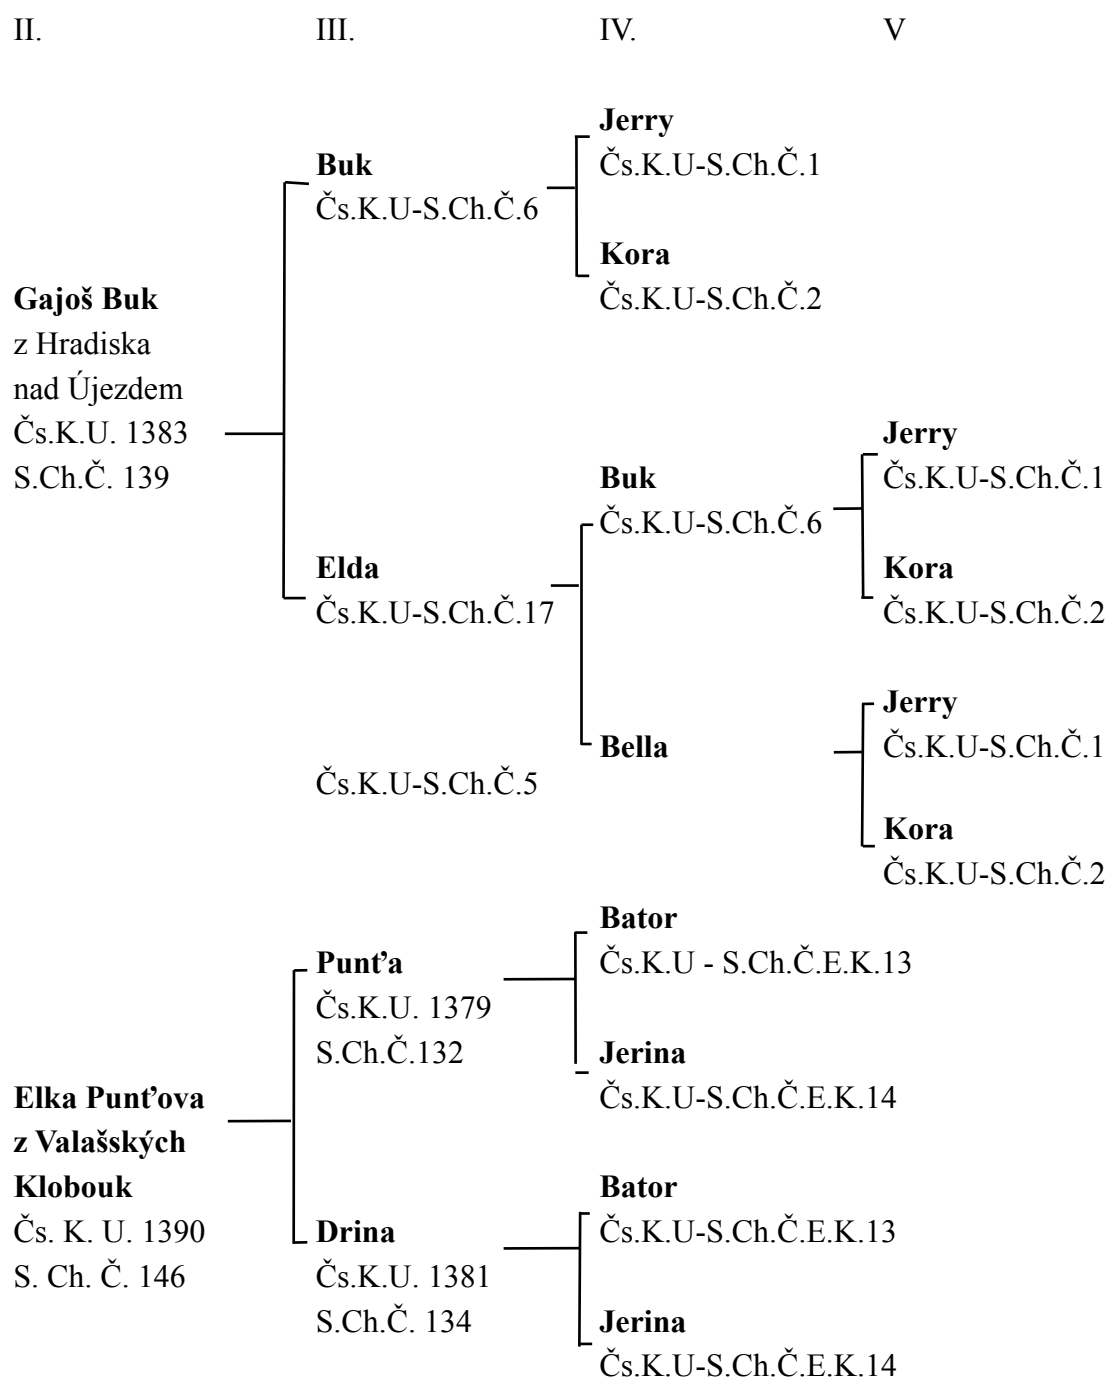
II. III. IV. V

**Jerry**
Čs.K.U-S.Ch.Č.1

**Buk**
Čs.K.U-S.Ch.Č.6

**Kora**
Čs.K.U-S.Ch.Č.2

**Gajoš Buk**
z Hradiska
nad Újezdem
Čs.K.U. 1383
S.Ch.Č. 139

**Jerry**
Čs.K.U-S.Ch.Č.1

**Buk**
Čs.K.U-S.Ch.Č.6

**Elda**
Čs.K.U-S.Ch.Č.17

**Kora**
Čs.K.U-S.Ch.Č.2

**Jerry**
Čs.K.U-S.Ch.Č.1

**Bella**

Čs.K.U-S.Ch.Č.5

**Kora**
Čs.K.U-S.Ch.Č.2

**Bator**
Čs.K.U - S.Ch.Č.E.K.13

**Punťa**
Čs.K.U. 1379
S.Ch.Č.132

**Jerina**
Čs.K.U-S.Ch.Č.E.K.14

**Elka Punťova**
**z Valašských**
**Klobouk**
Čs. K. U. 1390
S. Ch. Č. 146

**Bator**
Čs.K.U-S.Ch.Č.E.K.13

**Drina**
Čs.K.U. 1381
S.Ch.Č. 134

**Jerina**
Čs.K.U-S.Ch.Č.E.K.14